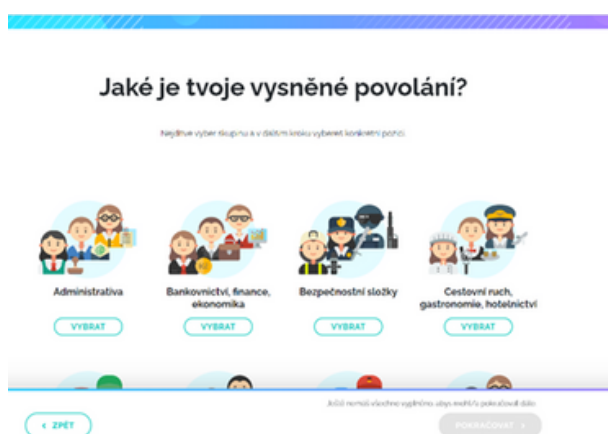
Jaké je tvoje vysněné povolání?

Nejdříve vyber skupinu a v dalším kroku vybereš konkrétní pozici.

Administrativa

VYBRAT

Bankovnictví, finance, ekonomika

VYBRAT

Bezpečnostní složky

VYBRAT

Cestovní ruch, gastronomie, hotelnictví

VYBRAT

< ZPĚT

Ještě nemáš všechno vyplněno abys mohl/a pokračovat dále

POKRAČOVAT >